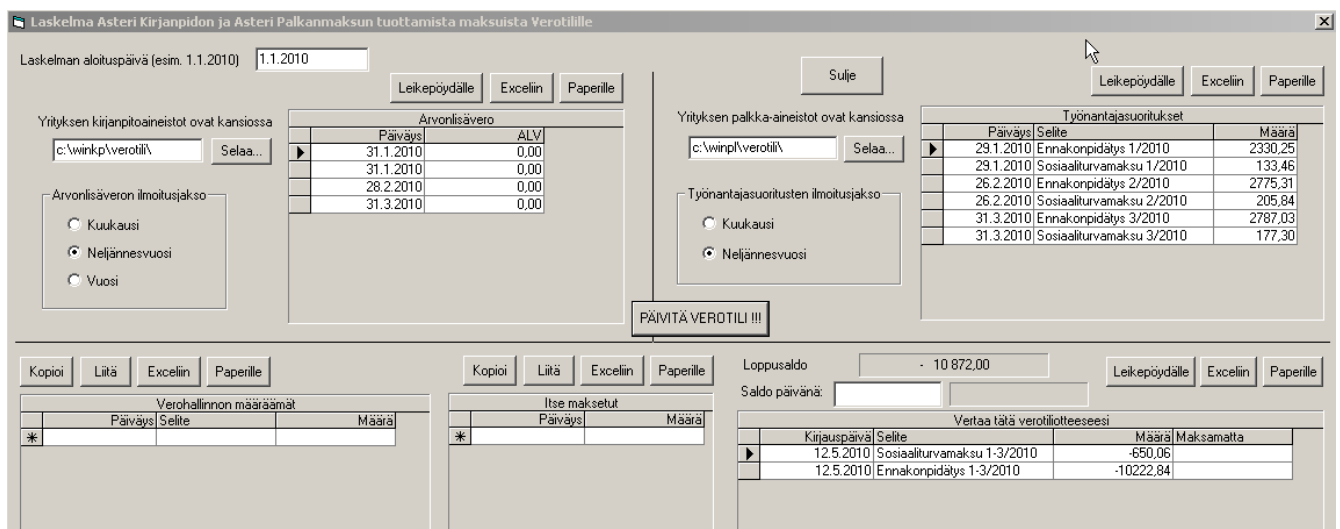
Laskelma Asteri Kirjanpidon ja Asteri Palkanmaksun tuottamista maksuista Verotilille

Laskelman aloituspäivä (esim. 1.1.2010) 1.1.2010

Leikepöydälle Exceliin Paperille

Yrityksen kirjanpitoaineistot ovat kansiossa
c:\winkp\verotili\ Selaa...

Arvonlisäveron ilmoitusjakso
Kuukausi
Neljännesvuosi
Vuosi

Arvonlisävero

| Päiväys | ALV |
|---|---|
| 31.1.2010 | 0,00 |
| 31.1.2010 | 0,00 |
| 28.2.2010 | 0,00 |
| 31.3.2010 | 0,00 |

Sulje

Yrityksen palkka-aineistot ovat kansiossa
c:\winpl\verotili\ Selaa...

Työnantajasuoritusten ilmoitusjakso
Kuukausi
Neljännesvuosi

Leikepöydälle Exceliin Paperille

Työnantajasuoritukset

| Päiväys | Selite | Määrä |
|---|---|---|
| 29.1.2010 | Ennakonpidätys 1/2010 | 2330,25 |
| 29.1.2010 | Sosiaaliturvamaksu 1/2010 | 133,46 |
| 26.2.2010 | Ennakonpidätys 2/2010 | 2775,31 |
| 26.2.2010 | Sosiaaliturvamaksu 2/2010 | 205,84 |
| 31.3.2010 | Ennakonpidätys 3/2010 | 2787,03 |
| 31.3.2010 | Sosiaaliturvamaksu 3/2010 | 177,30 |

PÄIVITÄ VEROTILI !!!

Kopioi Liitä Exceliin Paperille

Verohallinnon määräämät

| Päiväys | Selite | Määrä |
|---|---|---|
| | | |

Kopioi Liitä Exceliin Paperille

Itse maksetut

| Päiväys | Määrä |
|---|---|
| | |

Loppusaldo - 10 872,00
Saldo päivänä:

Leikepöydälle Exceliin Paperille

Vertaa tätä verotiliotteeseesi

| Kirjauspäivä | Selite | Määrä | Maksamatta |
|---|---|---|---|
| 12.5.2010 | Sosiaaliturvamaksu 1-3/2010 | -650,06 | |
| 12.5.2010 | Ennakonpidätys 1-3/2010 | -10222,84 | |